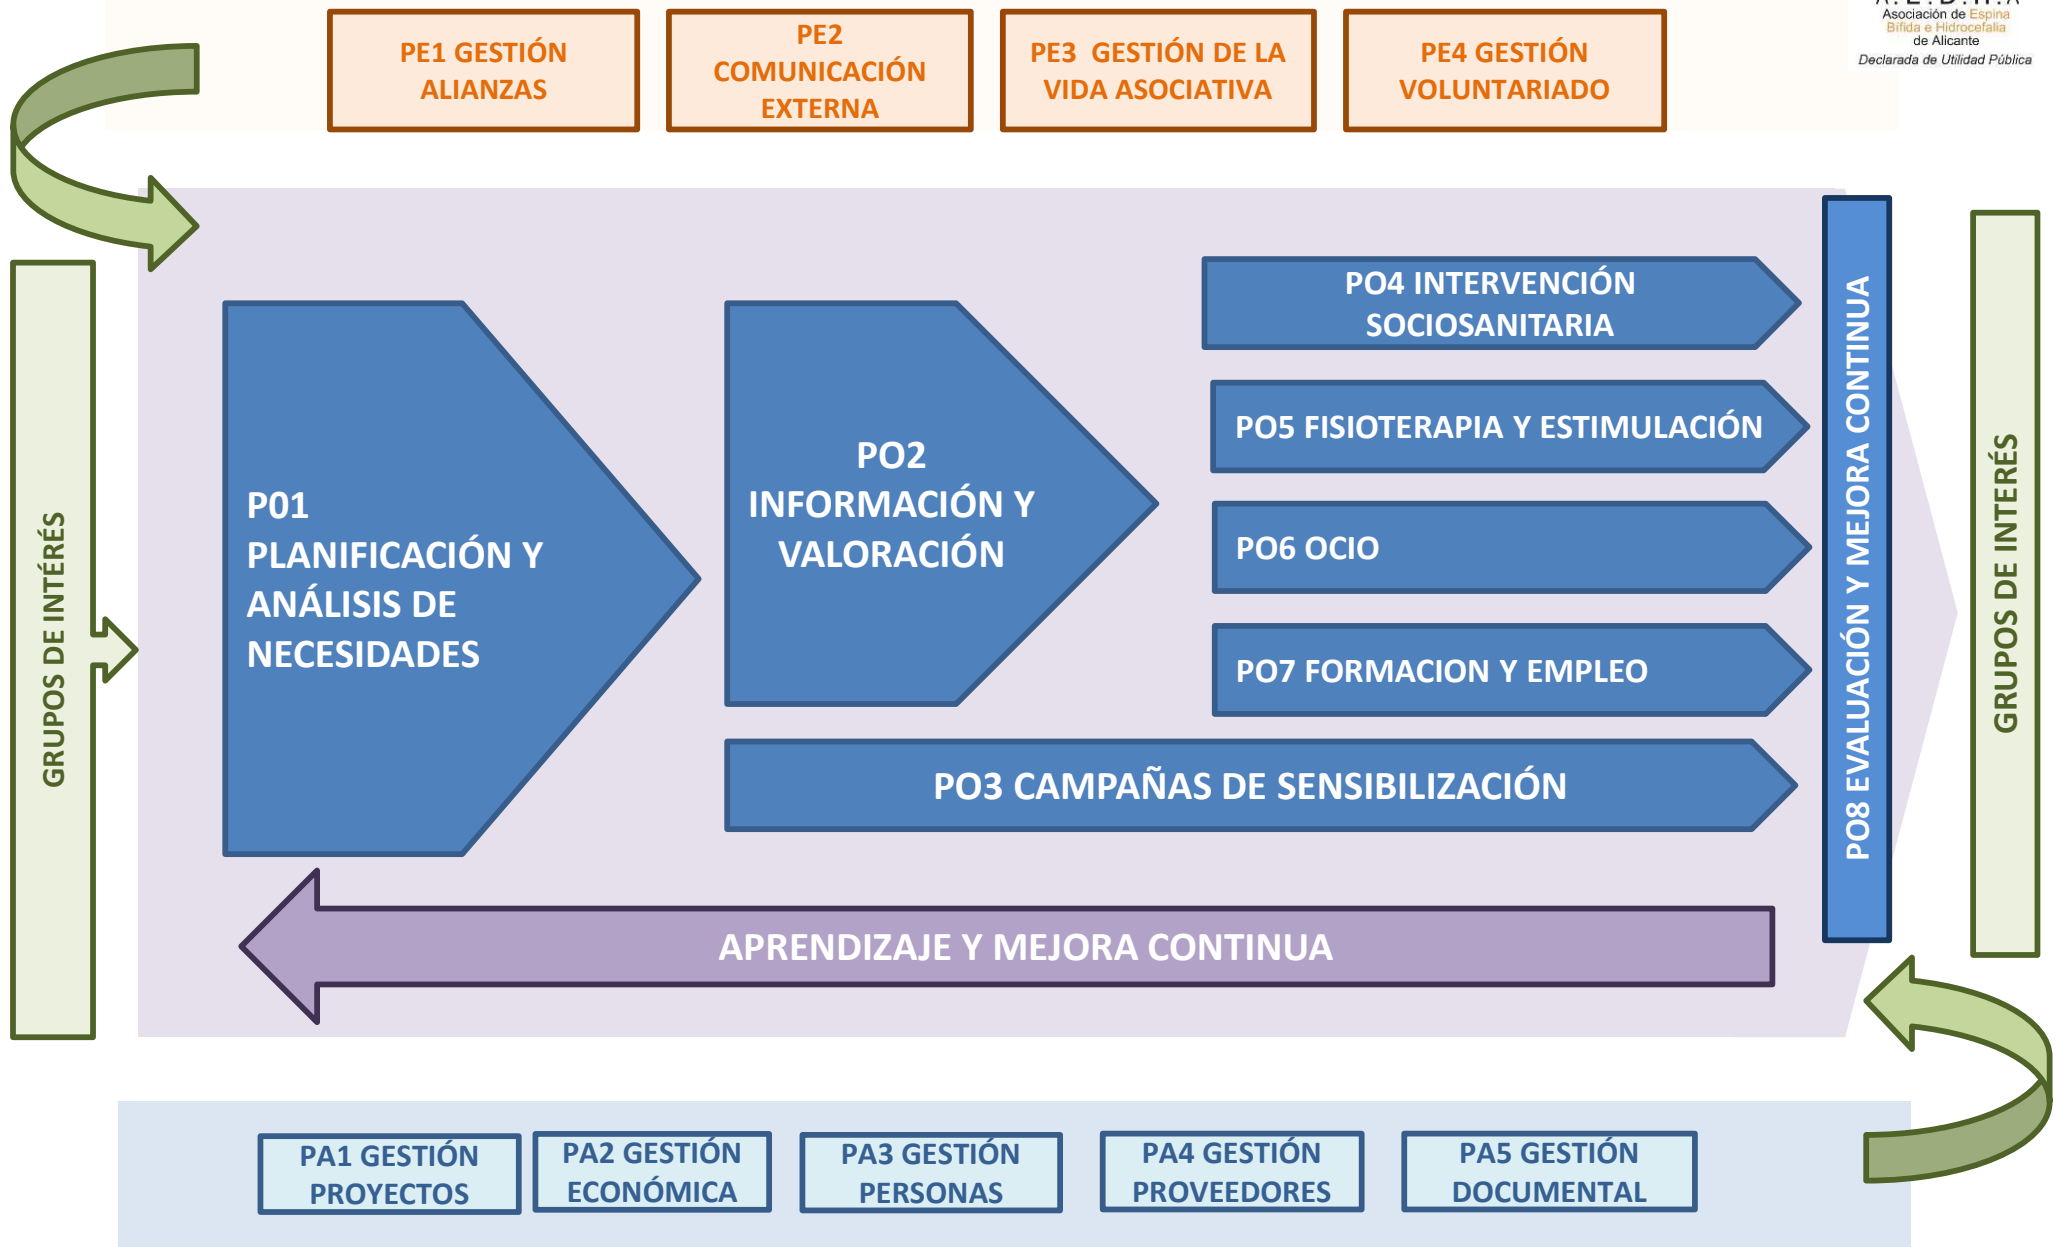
PE1 GESTIÓN ALIANZAS

PE2 COMUNICACIÓN EXTERNA

PE3 GESTIÓN DE LA VIDA ASOCIATIVA

PE4 GESTIÓN VOLUNTARIADO

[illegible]
Asociación de Espina Bífida e Hidrocefalia de Alicante
Declarada de Utilidad Pública

GRUPOS DE INTÉRÉS

P01 PLANIFICACIÓN Y ANÁLISIS DE NECESIDADES

PO2 INFORMACIÓN Y VALORACIÓN

PO4 INTERVENCIÓN SOCIOSANITARIA

PO5 FISIOTERAPIA Y ESTIMULACIÓN

PO6 OCIO

PO7 FORMACION Y EMPLEO

PO3 CAMPAÑAS DE SENSIBILIZACIÓN

PO8 EVALUACIÓN Y MEJORA CONTINUA

GRUPOS DE INTERÉS

APRENDIZAJE Y MEJORA CONTINUA

PA1 GESTIÓN PROYECTOS

PA2 GESTIÓN ECONÓMICA

PA3 GESTIÓN PERSONAS

PA4 GESTIÓN PROVEEDORES

PA5 GESTIÓN DOCUMENTAL